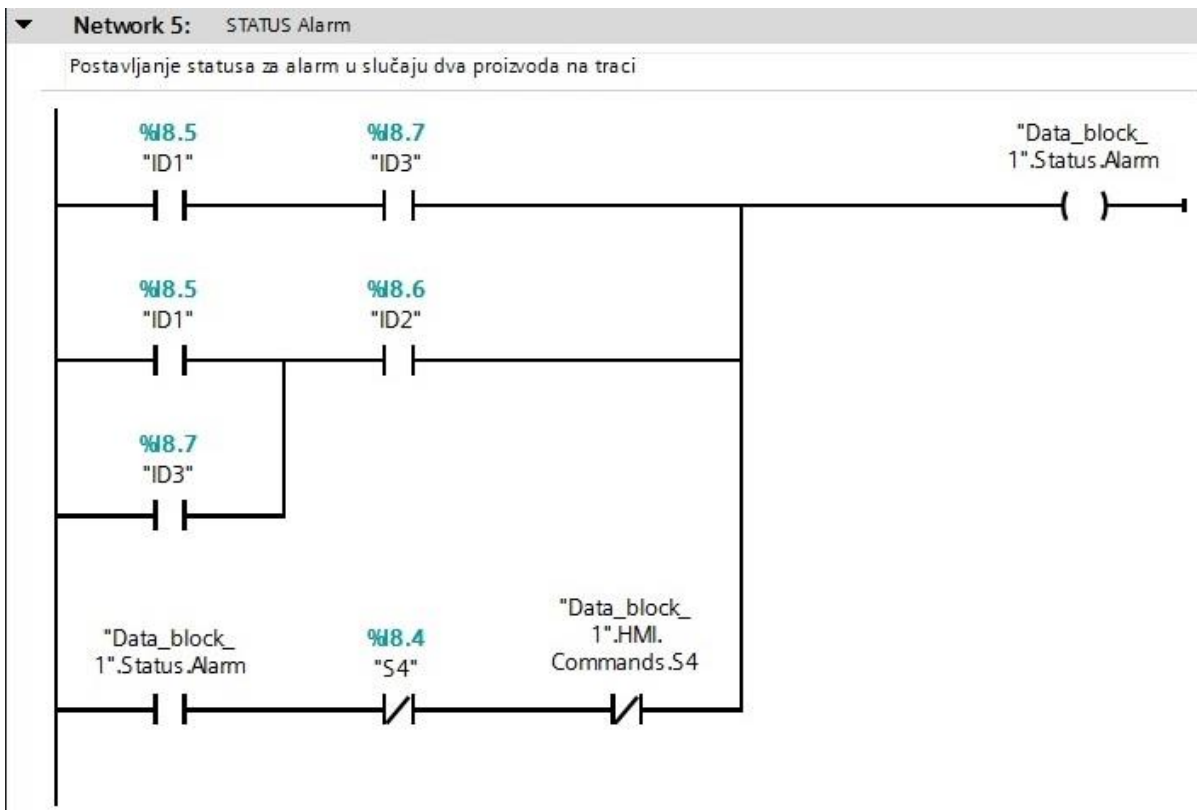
Network 5: STATUS Alarm

Postavljanje statusa za alarm u slučaju dva proizvoda na traci

%I8.5
"ID1"

%I8.7
"ID3"

"Data_block_1".Status.Alarm

%I8.5
"ID1"

%I8.6
"ID2"

%I8.7
"ID3"

"Data_block_1".Status.Alarm

%I8.4
"S4"

"Data_block_1".HMI.Commands.S4